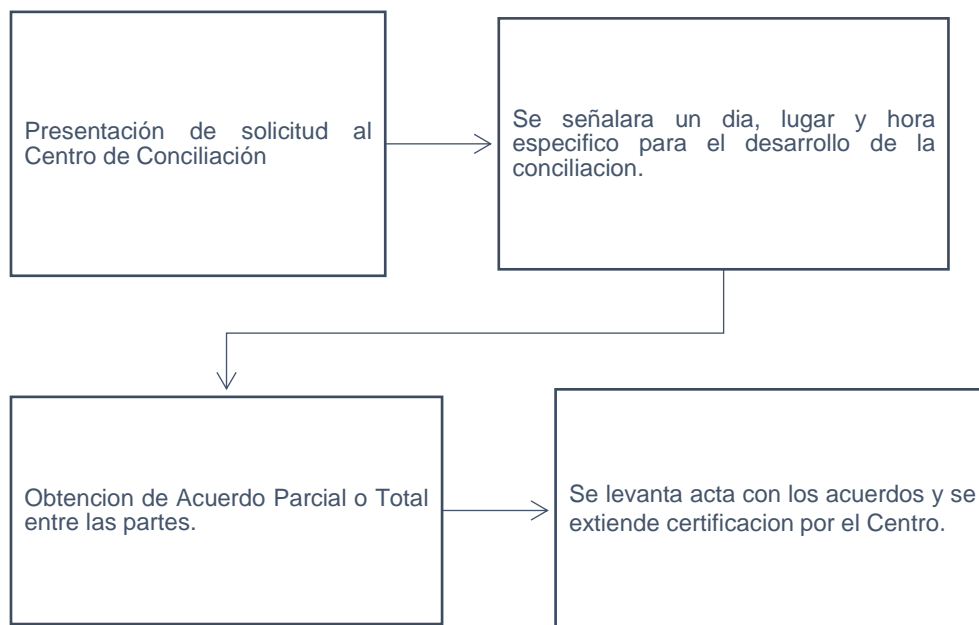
Presentación de solicitud al Centro de Conciliación

Se señalara un dia, lugar y hora especifico para el desarrollo de la conciliacion.

Obtencion de Acuerdo Parcial o Total entre las partes.

Se levanta acta con los acuerdos y se extiende certificacion por el Centro.